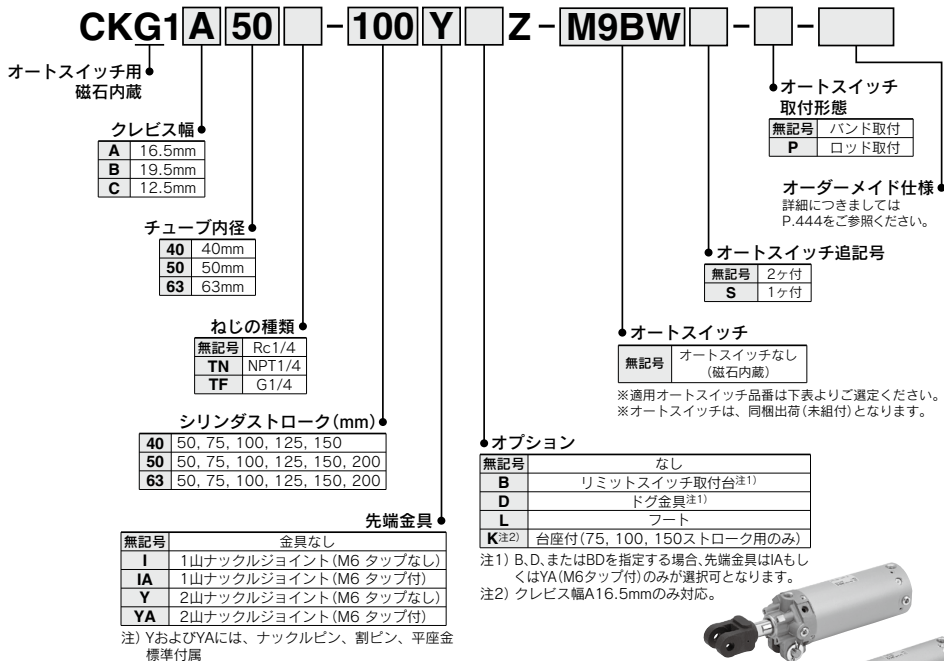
CKG1 A 50 -100 Y Z - M9BW - -

オートスイッチ用磁石内蔵

クレビス幅

| A | 16.5mm |
|---|---|
| B | 19.5mm |
| C | 12.5mm |

チューブ内径

| 40 | 40mm |
|---|---|
| 50 | 50mm |
| 63 | 63mm |

ねじの種類

| 無記号 | Rc1/4 |
|---|---|
| TN | NPT1/4 |
| TF | G1/4 |

シリンダストローク(mm)

| 40 | 50, 75, 100, 125, 150 |
|---|---|
| 50 | 50, 75, 100, 125, 150, 200 |
| 63 | 50, 75, 100, 125, 150, 200 |

先端金具

| 無記号 | 金具なし |
|---|---|
| I | 1山ナックルジョイント(M6 タップなし) |
| IA | 1山ナックルジョイント(M6 タップ付) |
| Y | 2山ナックルジョイント(M6 タップなし) |
| YA | 2山ナックルジョイント(M6 タップ付) |

注) YおよびYAには、ナックルピン、割ピン、平座金標準付属

オートスイッチ取付形態

| 無記号 | バンド取付 |
|---|---|
| P | ロッド取付 |

オーダーメイド仕様
詳細につきましてはP.444をご参照ください。

オートスイッチ追記号

| 無記号 | 2ヶ付 |
|---|---|
| S | 1ヶ付 |

オートスイッチ

| 無記号 | オートスイッチなし(磁石内蔵) |
|---|---|

※適用オートスイッチ品番は下表よりご選定ください。
※オートスイッチは、同梱出荷(未組付)となります。

オプション

| 無記号 | なし |
|---|---|
| B | リミットスイッチ取付台注1) |
| D | ドグ金具注1) |
| L | フート |
| K注2) | 台座付(75, 100, 150ストローク用のみ) |

注1) B、D、またはBDを指定する場合、先端金具はIAもしくはYA(M6タップ付)のみが選択可となります。
注2) クレビス幅A16.5mmのみ対応。